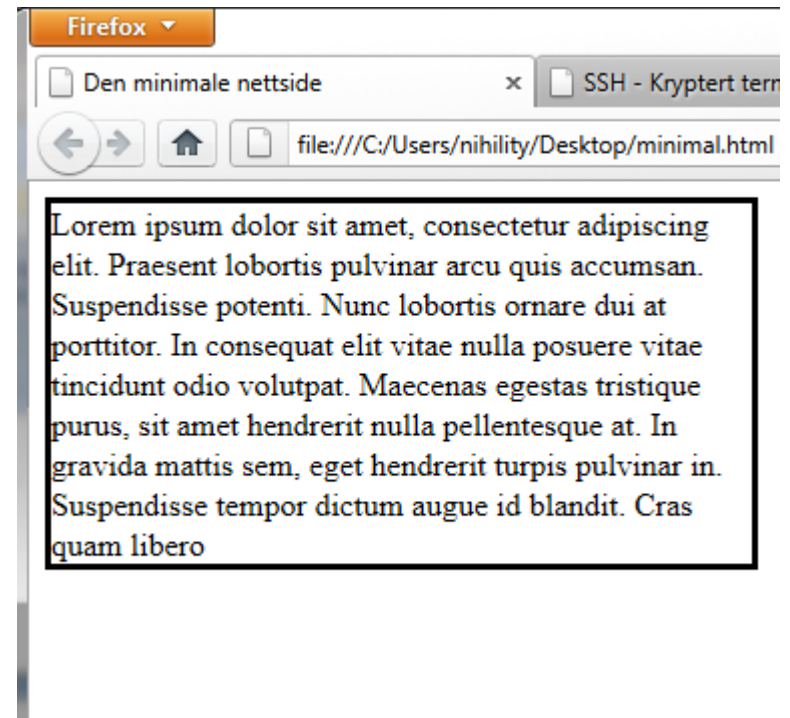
Firefox

Den minimale nettside ×

SSH - Kryptert term

file:///C:/Users/nihility/Desktop/minimal.html

Lorem ipsum dolor sit amet, consectetur adipiscing elit. Praesent lobortis pulvinar arcu quis accumsan. Suspendisse potenti. Nunc lobortis ornare dui at porttitor. In consequat elit vitae nulla posuere vitae tincidunt odio volutpat. Maecenas egestas tristique purus, sit amet hendrerit nulla pellentesque at. In gravida mattis sem, eget hendrerit turpis pulvinar in. Suspendisse tempor dictum augue id blandit. Cras quam libero